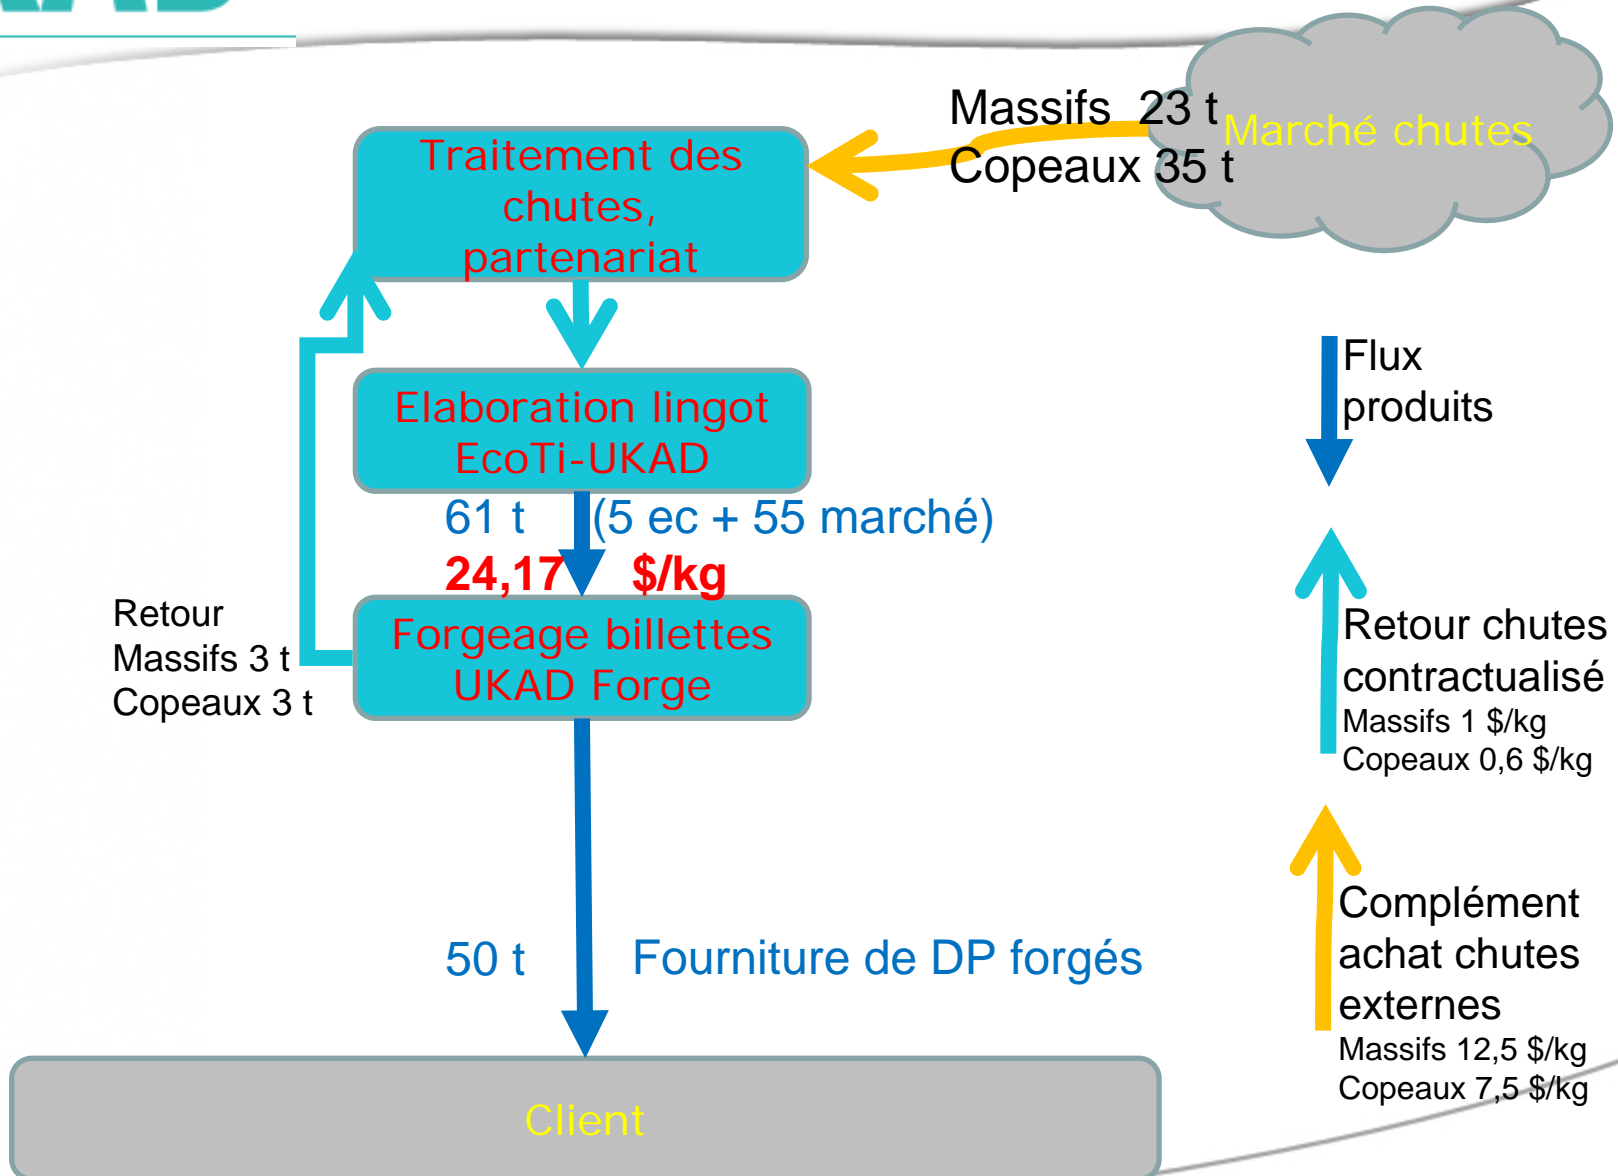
Massifs 23 t
Copeaux 35 t

Marché chutes

Traitement des chutes, partenariat

Elaboration lingot EcoTi-UKAD

61 t (5 ec + 55 marché)

24,17 $/kg

Retour
Massifs 3 t
Copeaux 3 t

Forgeage billettes UKAD Forge

50 t

Fourniture de DP forgés

Client

Flux produits

Retour chutes contractualisé
Massifs 1 $/kg
Copeaux 0,6 $/kg

Complément achat chutes externes
Massifs 12,5 $/kg
Copeaux 7,5 $/kg